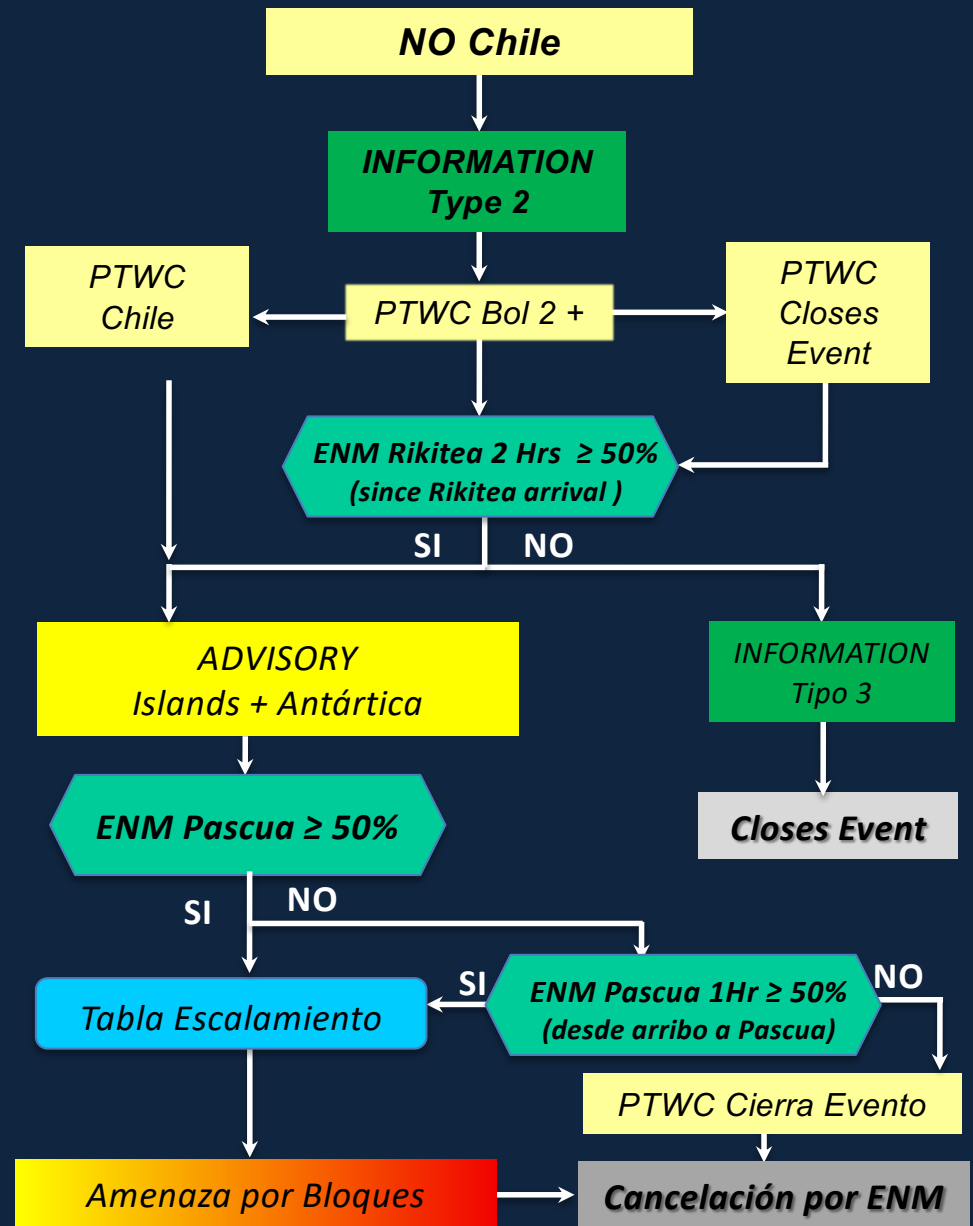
NO Chile

INFORMATION Type 2

PTWC Chile

PTWC Bol 2 +

PTWC Closes Event

ENM Rikitea 2 Hrs ≥ 50% (since Rikitea arrival )

SI

NO

ADVISORY Islands + Antártica

INFORMATION Tipo 3

Closes Event

ENM Pascua ≥ 50%

SI

NO

Tabla Escalamiento

SI

ENM Pascua 1Hr ≥ 50% (desde arribo a Pascua)

NO

PTWC Cierra Evento

Amenaza por Bloques

Cancelación por ENM